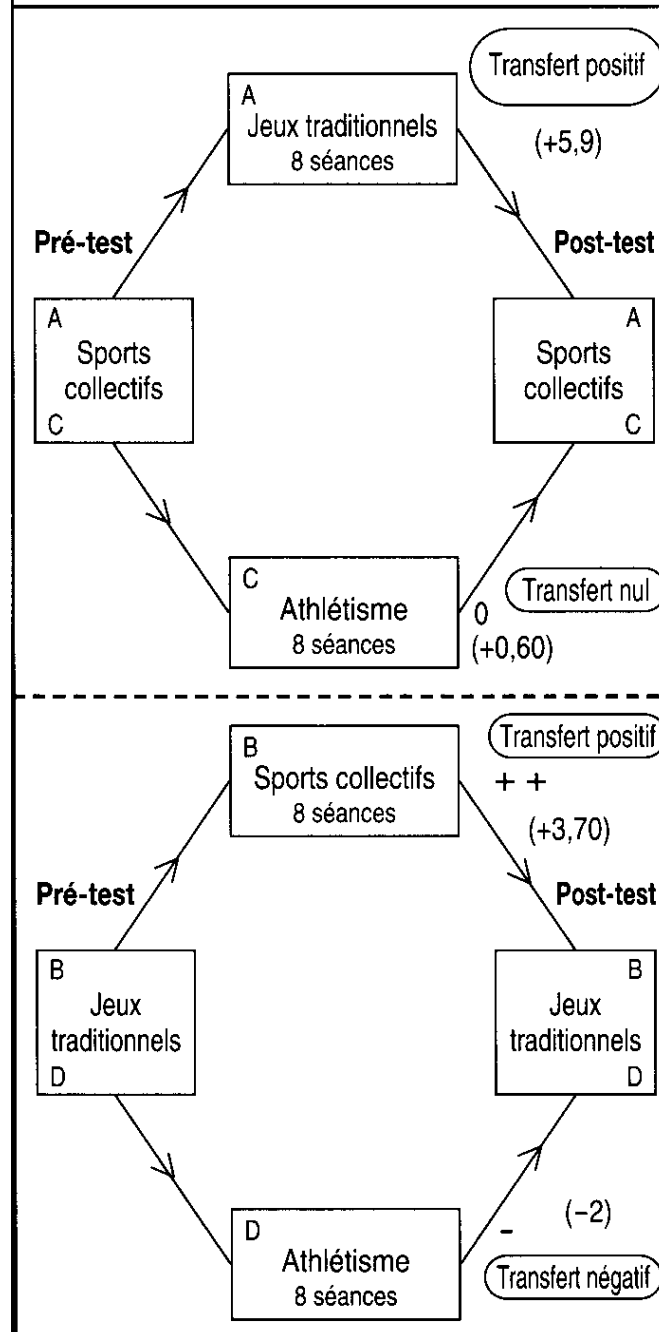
A
Jeux traditionnels
8 séances

Transfert positif

(+5,9)

Pré-test

Post-test

A
Sports collectifs
C

A
Sports collectifs
C

C
Athlétisme
8 séances

0

Transfert nul

(+0,60)

B
Sports collectifs
8 séances

Transfert positif

+ +

(+3,70)

Pré-test

Post-test

B
Jeux traditionnels
D

B
Jeux traditionnels
D

D
Athlétisme
8 séances

-

(−2)

Transfert négatif